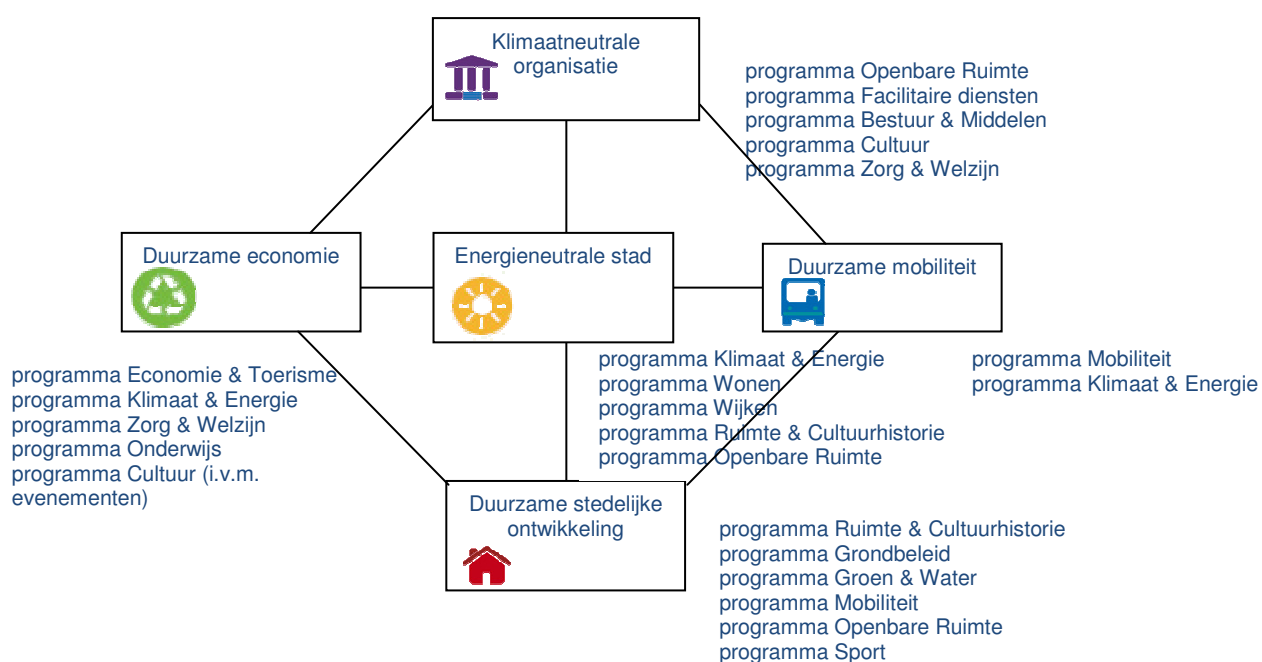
Klimaatneutrale organisatie

programma Openbare Ruimte
programma Facilitaire diensten
programma Bestuur & Middelen
programma Cultuur
programma Zorg & Welzijn

Duurzame economie

Energieneutrale stad

Duurzame mobiliteit

programma Economie & Toerisme
programma Klimaat & Energie
programma Zorg & Welzijn
programma Onderwijs
programma Cultuur (i.v.m. evenementen)

programma Klimaat & Energie
programma Wonen
programma Wijken
programma Ruimte & Cultuurhistorie
programma Openbare Ruimte

programma Mobiliteit
programma Klimaat & Energie

Duurzame stedelijke ontwikkeling

programma Ruimte & Cultuurhistorie
programma Grondbeleid
programma Groen & Water
programma Mobiliteit
programma Openbare Ruimte
programma Sport